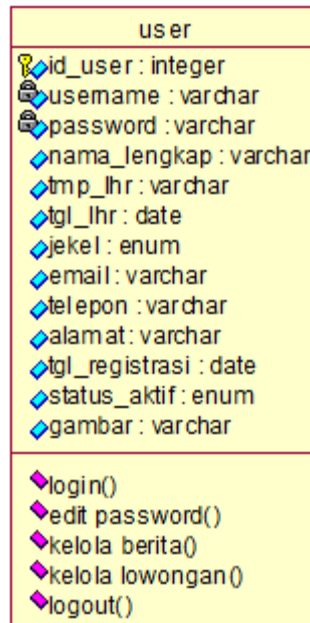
user

id_user : integer
username : varchar
password : varchar
nama_lengkap : varchar
tmp_lhr : varchar
tgl_lhr : date
jekel : enum
email : varchar
telepon : varchar
alamat : varchar
tgl_registrasi : date
status_aktif : enum
gambar : varchar

login()
edit password()
kelola berita()
kelola lowongan()
logout()